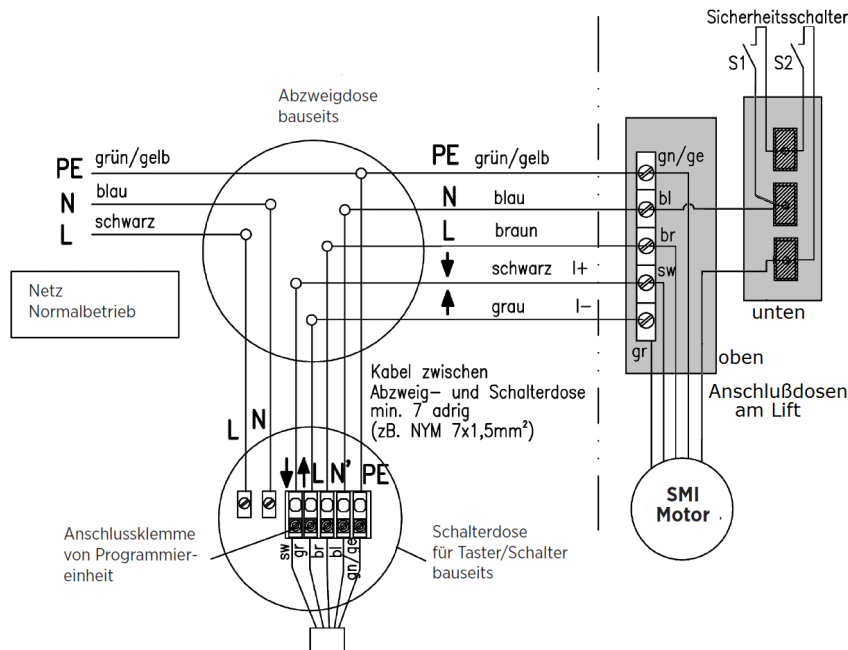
Sicherheitsschalter
S1 S2

Abzweigdose
bauseits

PE grün/gelb
N blau
L schwarz

PE grün/gelb
N blau
L braun
schwarz I+
grau I–

gn/ge
bl
br
sw
gr

unten

Netz
Normalbetrieb

oben
Anschlußdosen
am Lift

Kabel zwischen
Abzweig– und Schalterdose
min. 7 adrig
(zB. NYM 7x1,5mm²)

L N
L N' PE

sw gr br bl gn/ge

SMI
Motor

Anschlussklemme
von Programmiereinheit

Schalterdose
für Taster/Schalter
bauseits